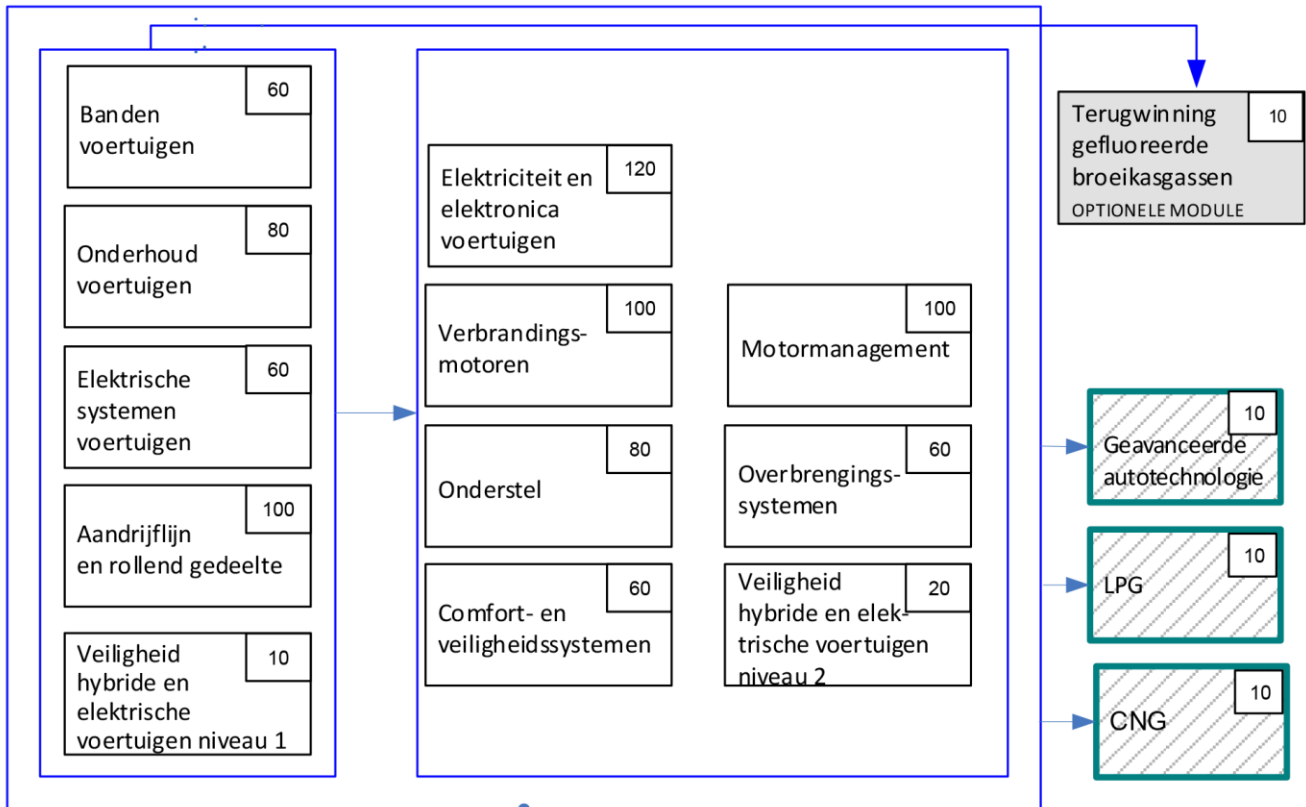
Banden voertuigen
60

Onderhoud voertuigen
80

Elektrische systemen voertuigen
60

Aandrijflijn en rollend gedeelte
100

Veiligheid hybride en elektrische voertuigen niveau 1
10

Elektriciteit en elektronica voertuigen
120

Verbrandingsmotoren
100

Motormanagement
100

Onderstel
80

Overbrengingssystemen
60

Comfort- en veiligheidssystemen
60

Veiligheid hybride en elektrische voertuigen niveau 2
20

Terugwinning gefluoreerde broeikasgassen
10
OPTIONELE MODULE

Geavanceerde autotechnologie
10

LPG
10

CNG
10